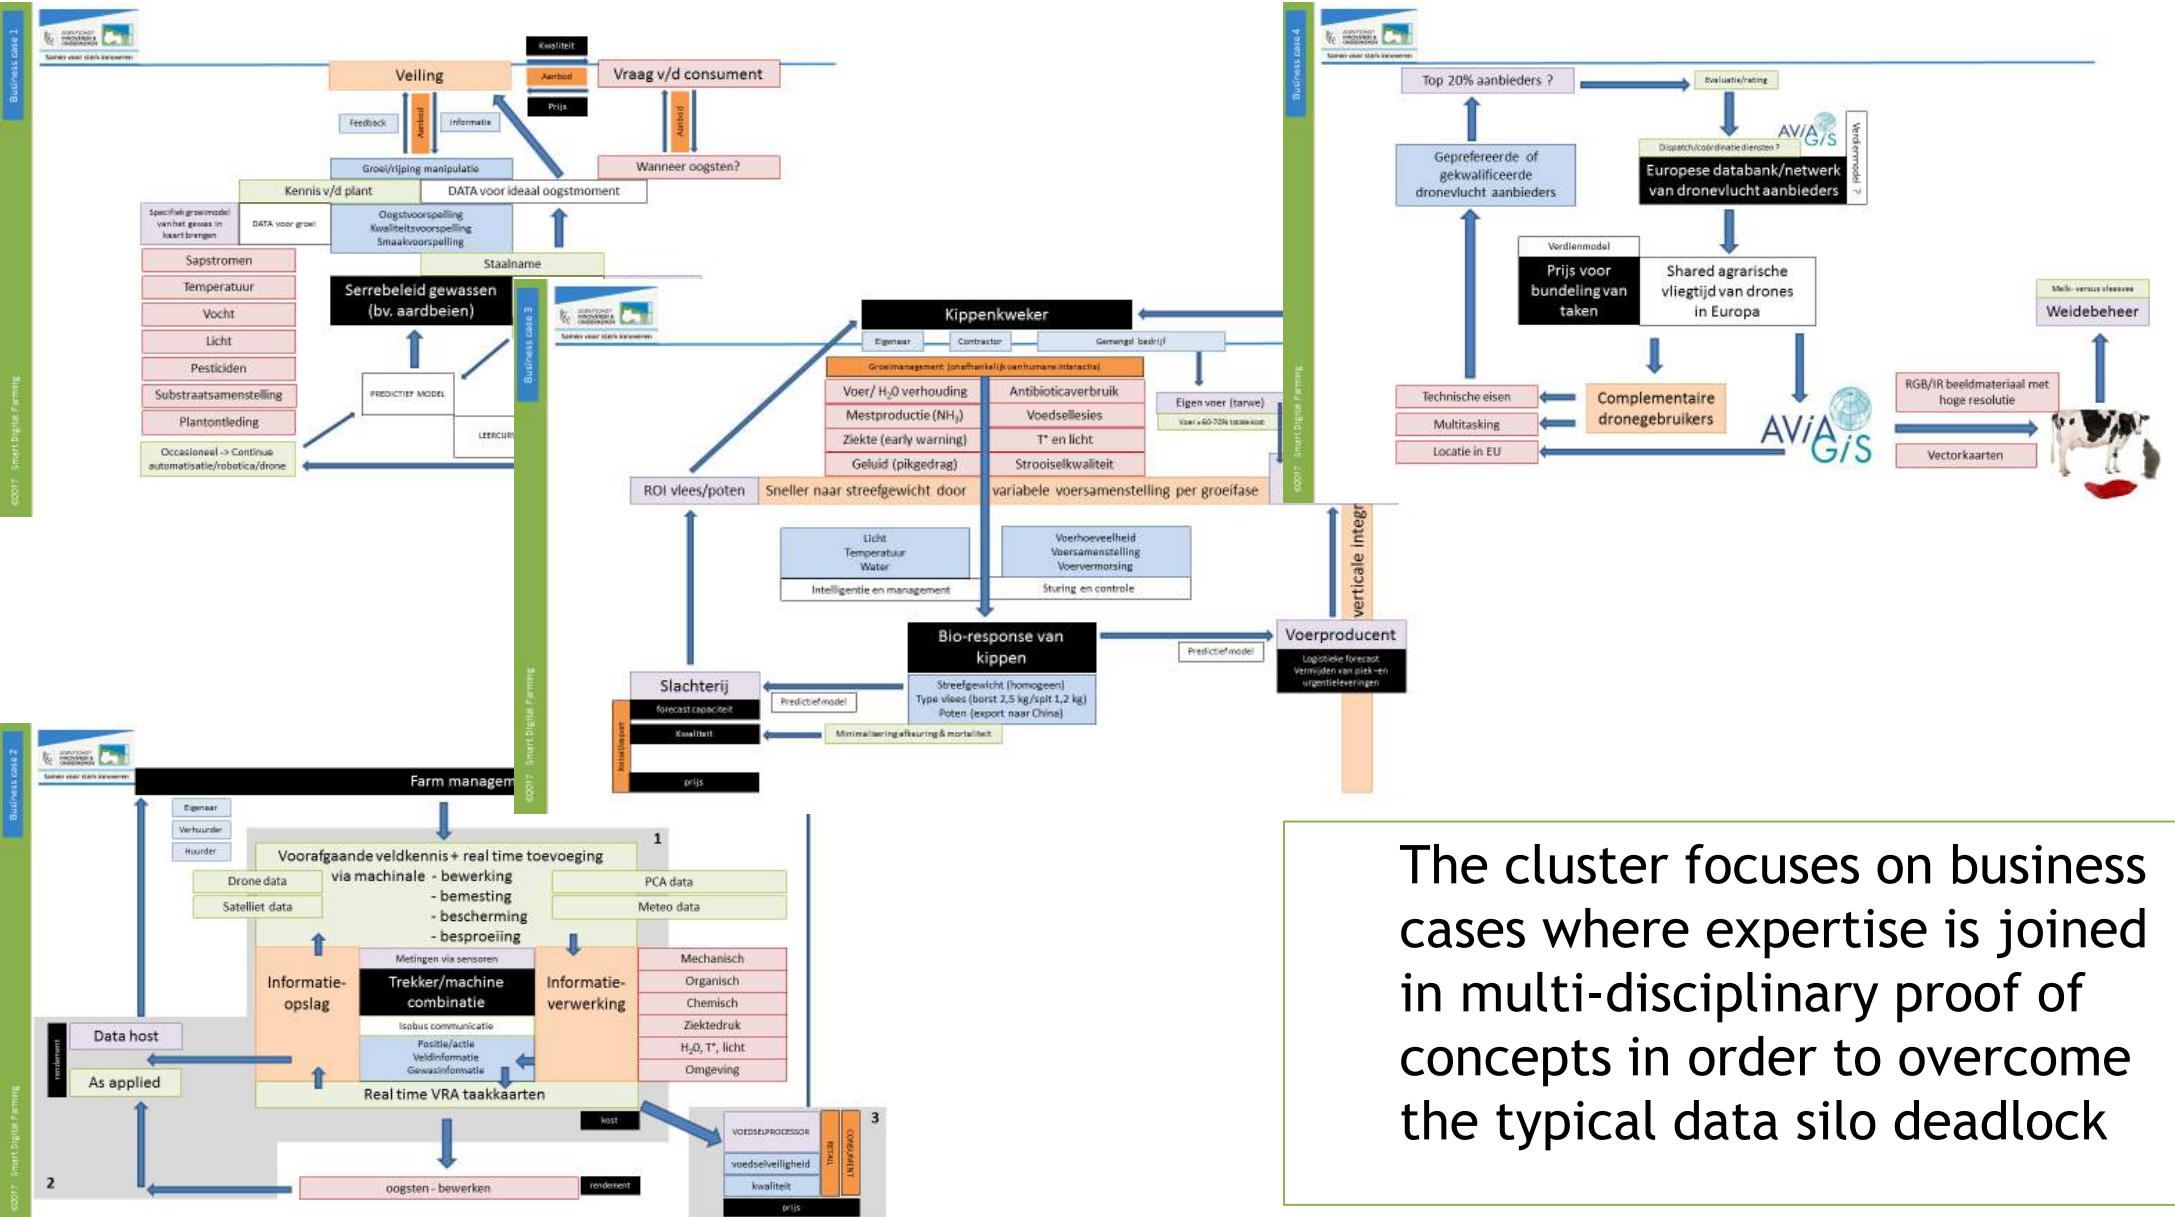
Business case 1

Veiling
Kwaliteit
Aanbod
Prijs
Vraag v/d consument
Feedback
Aanbod
Informatie
Aanbod
Groei/rijping manipulatie
Wanneer oogsten?
Kennis v/d plant
DATA voor ideaal oogstmoment
Specifiek groeimodel van het gewas in kaart brengen
DATA voor groei
Oogstvoorspelling
Kwaliteitsvoorspelling
Smaakvoorspelling
Staalname
Sapstromen
Temperatuur
Vocht
Licht
Pesticiden
Substraatsamenstelling
Plantontleding
Serrebeleid gewassen (bv. aardbeien)
PREDICTIEF MODEL
LEERCURV
Occasioneel -> Continue automatisatie/robotica/drone
©2017 Smart Digital Farming

Business case 3
Kippenkweker
Eigenaar
Contractor
Gemengd bedrijf
Groeimanagement (onafhankelijk van humane interactie)
Voer/ $H_2O$ verhouding
Antibioticaverbruik
Mestproductie ($NH_3$)
Voedsellesies
Ziekte (early warning)
T° en licht
Geluid (pikgedrag)
Strooiselkwaliteit
Eigen voer (tarwe)
Voer + 60-70% totale kost
ROI vlees/poten
Sneller naar streefgewicht door variabele voersamenstelling per groeifase
Licht
Temperatuur
Water
Intelligentie en management
Voerhoeveelheid
Voersamenstelling
Voervermorsing
Sturing en controle
Bio-response van kippen
Predictief model
Voerproducent
Logistieke forecast
Vermijden van piek- en urgentieleveringen
verticale integr
Slachterij
forecast capaciteit
Kwaliteit
prijs
Retail/export
Predictief model
Streefgewicht (homogeen)
Type vlees (borst 2,5 kg/split 1,2 kg)
Poten (export naar China)
Minimalisering afkeuring & mortaliteit
©2017 Smart Digital Farming

Business case 4
Top 20% aanbieders ?
Evaluatie/rating
Geprefereerde of gekwalificeerde dronevlucht aanbieders
Dispatch/coördinatiediensten ?
Europese databank/netwerk van dronevlucht aanbieders
Verdienmodel ?
Verdienmodel
Prijs voor bundeling van taken
Shared agrarische vliegtijd van drones in Europa
Melk- versus vleesvee
Weidebeheer
Technische eisen
Multitasking
Locatie in EU
Complementaire dronegebruikers
RGB/IR beeldmateriaal met hoge resolutie
Vectorkaarten
©2017 Smart Digital Farming

Business case 2
Farm managem
Eigenaar
Verhuurder
Huurder
1
Voorafgaande veldkennis + real time toevoeging via machinale - bewerking - bemesting - bescherming - besproeiing
Drone data
Satelliet data
PCA data
Meteo data
Informatie-opslag
Metingen via sensoren
Trekker/machine combinatie
Isobus communicatie
Positie/actie
Veldinformatie
Gewasinformatie
Informatie-verwerking
Mechanisch
Organisch
Chemisch
Ziektedruk
$H_2O$, T°, licht
Omgeving
Data host
rendement
As applied
Real time VRA taakkaarten
kost
2
oogsten - bewerken
rendement
3
VOEDSELPROCESSOR
voedselveiligheid
kwaliteit
prijs
RETAIL
CONSUMENT
©2017 Smart Digital Farming

The cluster focuses on business cases where expertise is joined in multi-disciplinary proof of concepts in order to overcome the typical data silo deadlock